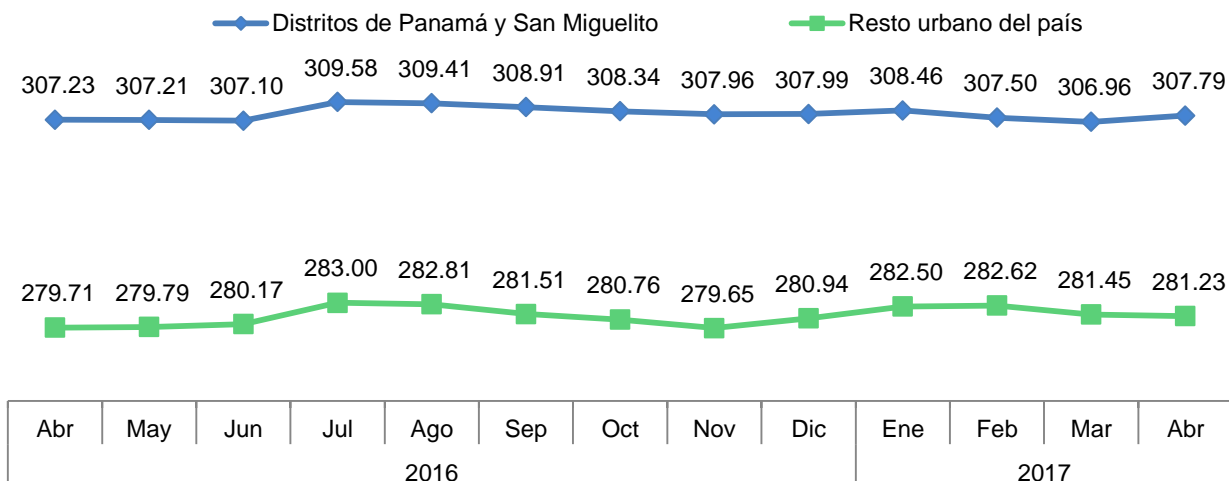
Distritos de Panamá y San Miguelito

Resto urbano del país

307.23 307.21 307.10 309.58 309.41 308.91 308.34 307.96 307.99 308.46 307.50 306.96 307.79

279.71 279.79 280.17 283.00 282.81 281.51 280.76 279.65 280.94 282.50 282.62 281.45 281.23

| Abr | May | Jun | Jul | Ago | Sep | Oct | Nov | Dic | Ene | Feb | Mar | Abr |
|---|---|---|---|---|---|---|---|---|---|---|---|---|
| 2016 | | | | | | | | | 2017 | | | |